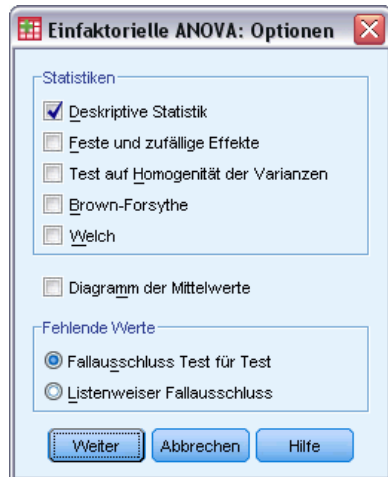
Einfaktorielle ANOVA: Optionen

Statistiken
Deskriptive Statistik
Feste und zufällige Effekte
Test auf Homogenität der Varianzen
Brown-Forsythe
Welch

Diagramm der Mittelwerte

Fehlende Werte
Fallausschluss Test für Test
Listenweiser Fallausschluss

Weiter
Abbrechen
Hilfe